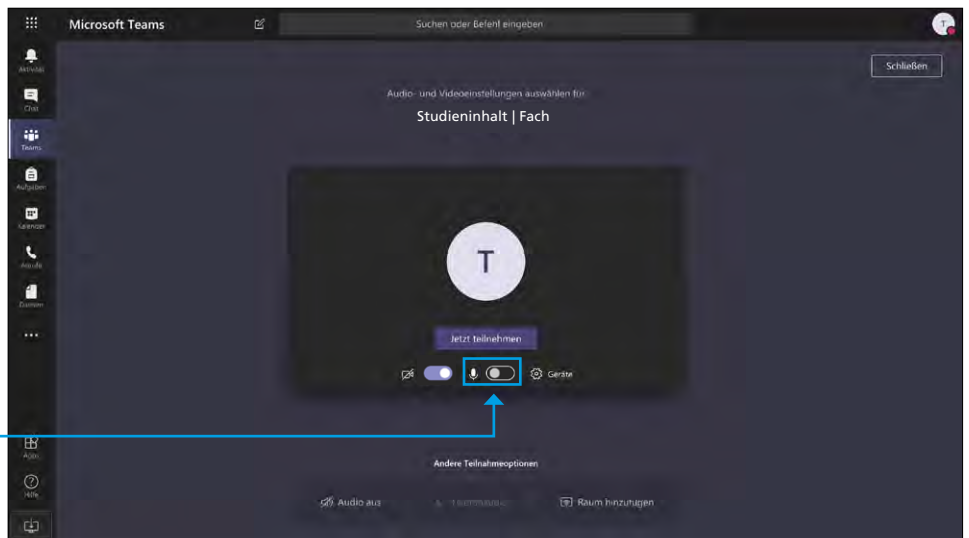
Microsoft Teams

Suchen oder Befehl eingeben

T

Aktivität

Chat

Teams

Aufgaben

Kalender

Anrufe

Dateien

...

Apps

Hilfe

Schließen

Audio- und Videoeinstellungen auswählen für

Studieninhalt | Fach

T

Jetzt teilnehmen

Geräte

Andere Teilnahmeoptionen

Audio aus

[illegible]

Raum hinzufügen